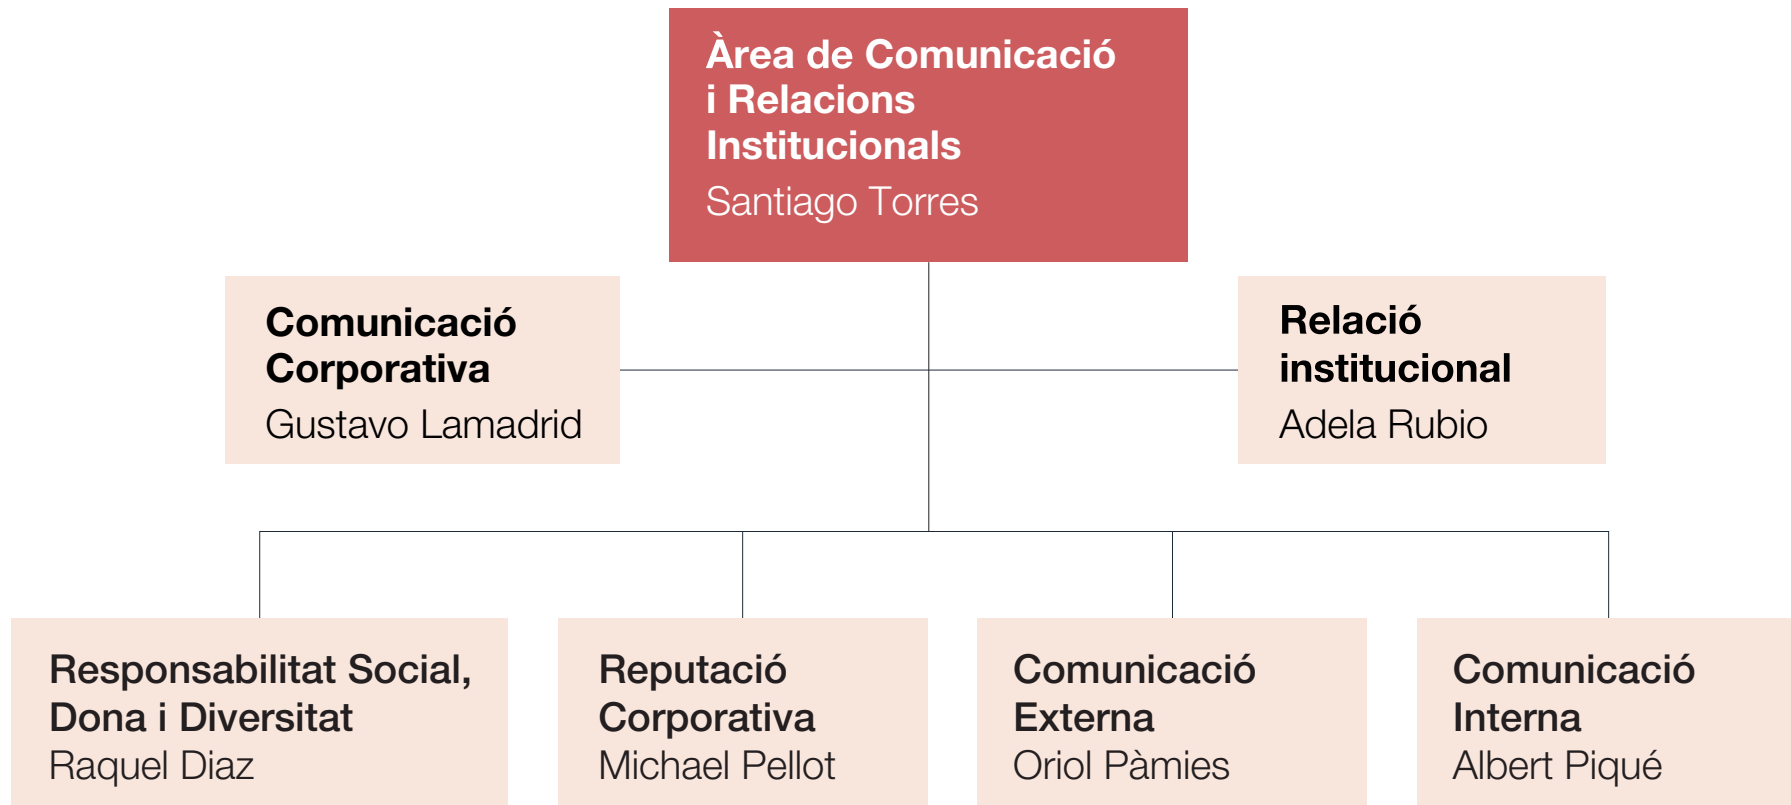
Àrea de Comunicació i Relacions Institucionals
Santiago Torres

Comunicació Corporativa
Gustavo Lamadrid

Relació institucional
Adela Rubio

Responsabilitat Social, Dona i Diversitat
Raquel Diaz

Reputació Corporativa
Michael Pellot

Comunicació Externa
Oriol Pàmies

Comunicació Interna
Albert Piqué